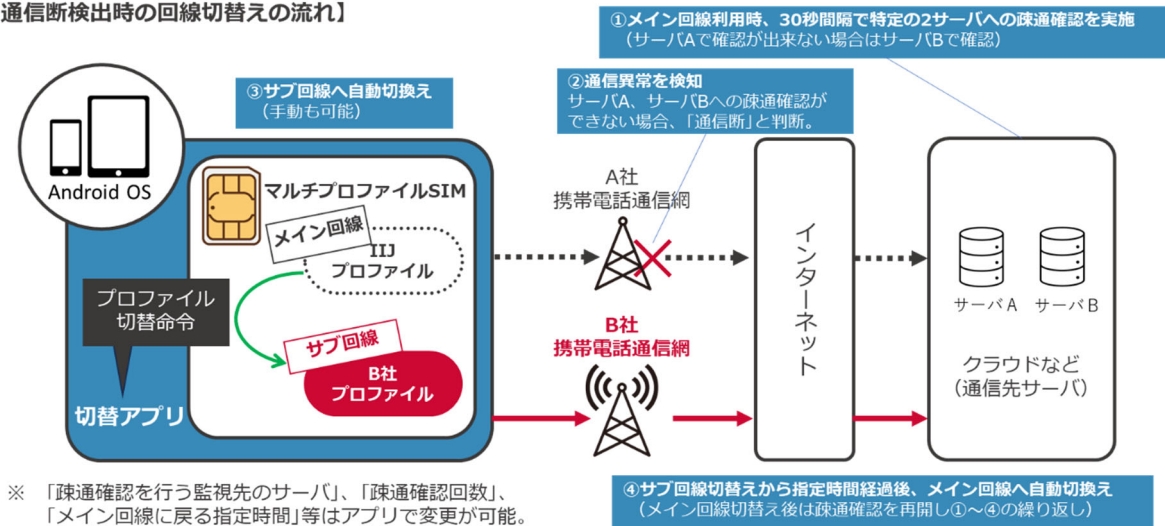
通信断検出時の回線切替えの流れ】

①メイン回線利用時、30秒間隔で特定の2サーバへの疎通確認を実施
（サーバAで確認が出来ない場合はサーバBで確認）

③サブ回線へ自動切換え
（手動も可能）

②通信異常を検知
サーバA、サーバBへの疎通確認ができない場合、「通信断」と判断。

Android OS

マルチプロファイルSIM

メイン回線

IIJ
プロファイル

プロファイル
切替命令

サブ回線

B社
プロファイル

切替アプリ

A社
携帯電話通信網

B社
携帯電話通信網

インターネット

サーバA　サーバB

クラウドなど
（通信先サーバ）

※　「疎通確認を行う監視先のサーバ」、「疎通確認回数」、「メイン回線に戻る指定時間」等はアプリで変更が可能。

④サブ回線切替えから指定時間経過後、メイン回線へ自動切換え
（メイン回線切替え後は疎通確認を再開し①～④の繰り返し）